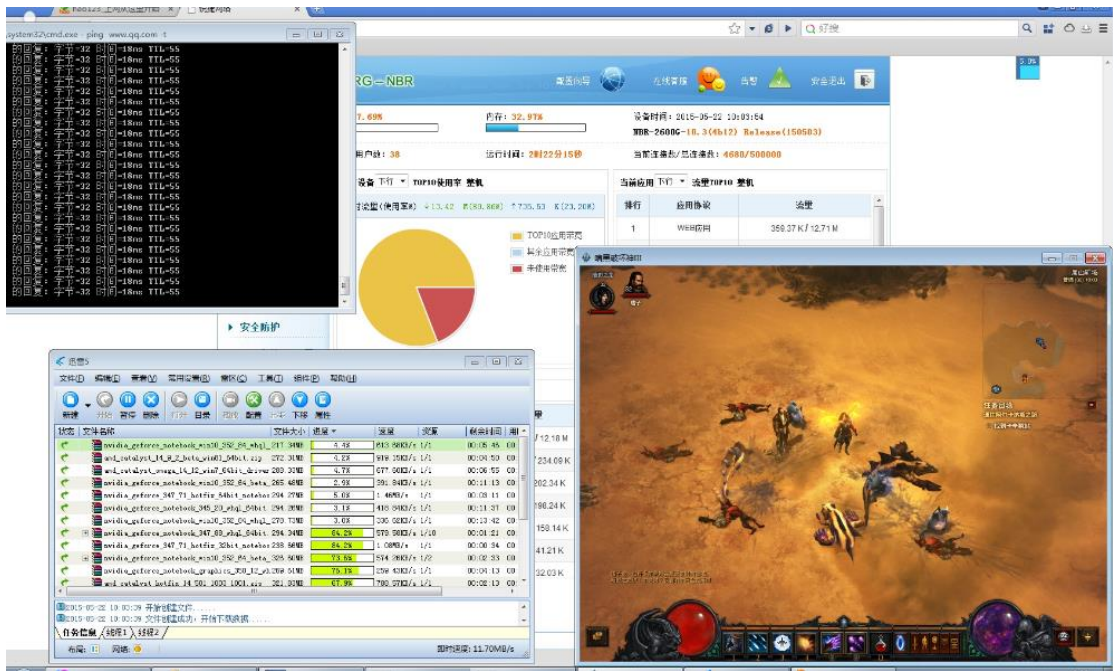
ystem32\cmd.exe - ping www.qq.com -t

的回复: 字节=32 时间=18ms TTL=55
的回复: 字节=32 时间=18ms TTL=55
的回复: 字节=32 时间=18ms TTL=55
的回复: 字节=32 时间=18ms TTL=55
的回复: 字节=32 时间=18ms TTL=55
的回复: 字节=32 时间=18ms TTL=55
的回复: 字节=32 时间=18ms TTL=55
的回复: 字节=32 时间=18ms TTL=55
的回复: 字节=32 时间=18ms TTL=55
的回复: 字节=32 时间=18ms TTL=55
的回复: 字节=32 时间=18ms TTL=55
的回复: 字节=32 时间=18ms TTL=55
的回复: 字节=32 时间=18ms TTL=55
的回复: 字节=32 时间=18ms TTL=55
的回复: 字节=32 时间=18ms TTL=55
的回复: 字节=32 时间=18ms TTL=55
的回复: 字节=32 时间=18ms TTL=55
的回复: 字节=32 时间=18ms TTL=55
的回复: 字节=32 时间=18ms TTL=55
的回复: 字节=32 时间=18ms TTL=55
的回复: 字节=32 时间=18ms TTL=55
的回复: 字节=32 时间=18ms TTL=55
的回复: 字节=32 时间=18ms TTL=55
的回复: 字节=32 时间=18ms TTL=55
的回复: 字节=32 时间=18ms TTL=55
的回复: 字节=32 时间=18ms TTL=55
的回复: 字节=32 时间=18ms TTL=55
的回复: 字节=32 时间=18ms TTL=55

RG – NBR
首页向导 在线客服 自助 安全退出
7.69%
内存: 32.97%
设备时间: 2015-05-22 10:03:54
NBR-2600G-10.3(4b12) Release(150503)
用户数: 38
运行时间: 2时22分15秒
当前连接数/总连接数: 4688/500000
设备 下行 TOP10使用率 整机
当前应用 下行 流量TOP10 整机
时流量(使用率) 13.42 M(83.86%) 735.53 K(23.20%)
排行 应用协议 流量
1 Web应用 359.37 K/12.71 M
TOP10应用带宽
其余应用带宽
未使用带宽
安全防护

迅雷5
文件(F) 编辑(E) 查看(V) 常用设置(B) 窗口(W) 工具(T) 插件(P) 帮助(H)
新建 开始 暂停 删除 打开 目录 属性 配置 上传 下移 属性
状态 文件名称 文件大小 进度 速度 资源 剩余时间 用
nvidia_geforce_notebook_win10_352_84_whql 217.34MB 4.3% 813.88KB/s 1/1 00:05:45
amd_catalyst_14_9_2_beta_win81_64bit.zip 272.30MB 4.2% 819.35KB/s 1/1 00:04:50
amd_catalyst_omega_14_12_win7_64bit_driver 280.30MB 4.7% 677.95KB/s 1/1 00:06:55
nvidia_geforce_notebook_win10_352_84_beta 265.48MB 2.9% 391.84KB/s 1/1 00:11:13
nvidia_geforce_347_71_hotfix_64bit_notebo 294.27MB 5.0% 1.46MB/s 1/1 00:03:11
nvidia_geforce_notebook_345_20_whql_64bit 294.34MB 3.1% 415.84KB/s 1/1 00:11:37
nvidia_geforce_notebook_win10_352_84_whql 273.70MB 3.0% 330.93KB/s 1/1 00:13:42
nvidia_geforce_notebook_347_88_whql_64bit 294.34MB 64.2% 570.98KB/s 1/10 00:01:21
nvidia_geforce_notebook_347_71_hotfix_32bit 238.56MB 84.2% 1.08MB/s 1/1 00:00:34
nvidia_geforce_notebook_win10_352_84_beta 325.58MB 73.6% 574.28KB/s 1/2 00:02:33
nvidia_geforce_notebook_graphics_350_12_win 294.86MB 75.1% 259.63KB/s 1/1 00:04:13
amd_catalyst_hotfix_14_501_1003_1001_win 321.60MB 67.9% 780.27KB/s 1/1 00:03:26
2015-05-22 10:03:39 开始创建文件...
2015-05-22 10:03:39 文件创建成功, 开始下载数据
任务信息 线程1 线程2
布局: 网络:
即时速度: 11.70MB/s

12.18 M
234.09 K
202.34 K
196.24 K
158.14 K
41.21 K
32.03 K

暗黑破坏神III
任务目标
5.0%